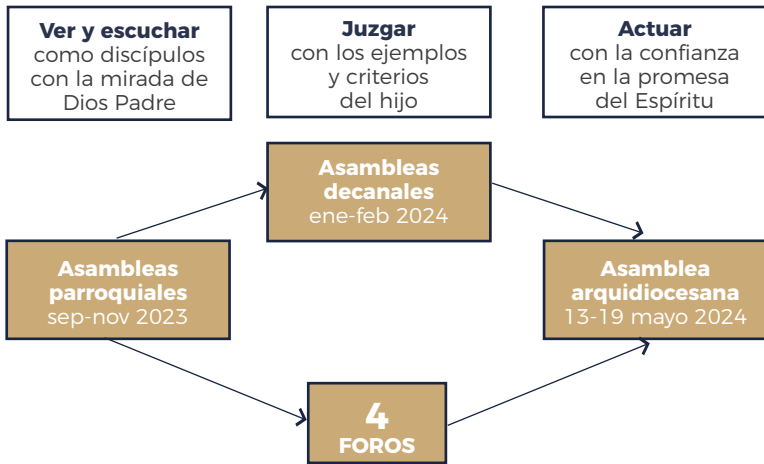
**Ver y escuchar** como discípulos con la mirada de Dios Padre

**Juzgar** con los ejemplos y criterios del hijo

**Actuar** con la confianza en la promesa del Espíritu

**Asambleas decanales** ene-feb 2024

**Asambleas parroquiales** sep-nov 2023

**Asamblea arquidiocesana** 13-19 mayo 2024

**4 FOROS**